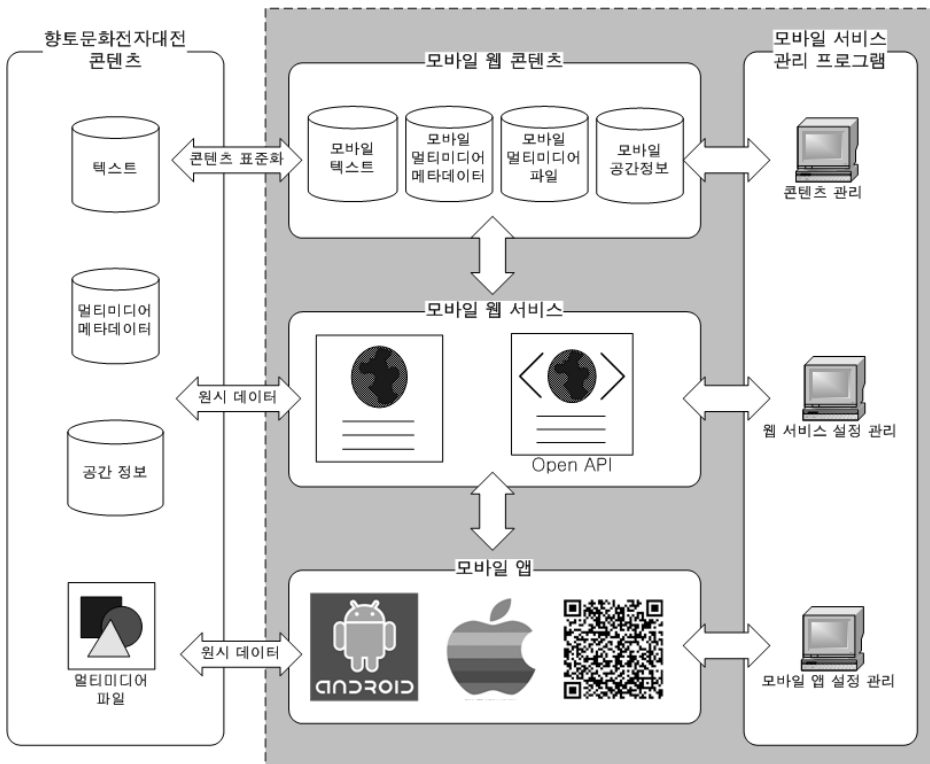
향토문화전자대전
콘텐츠

텍스트

멀티미디어
메타데이터

공간 정보

멀티미디어
파일

콘텐츠 표준화

원시 데이터

원시 데이터

모바일 웹 콘텐츠

모바일
텍스트

모바일
멀티미디어
메타데이터

모바일
멀티미디어
파일

모바일
공간정보

모바일 웹 서비스

Open API

모바일 앱

android

모바일 서비스
관리 프로그램

콘텐츠 관리

웹 서비스 설정 관리

모바일 앱 설정 관리